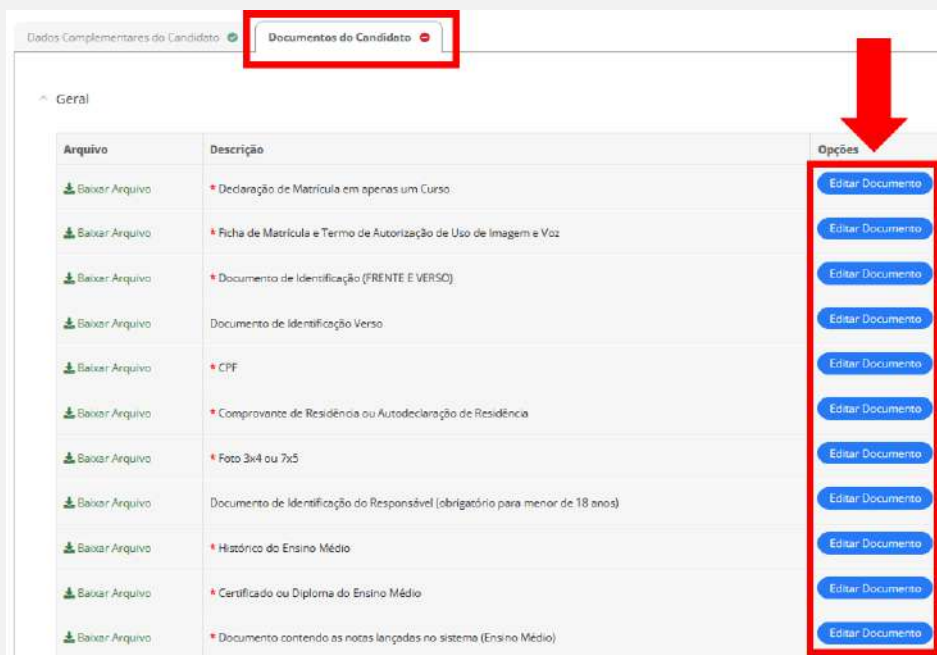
Dados Complementares do Candidato

Documentos do Candidato

Geral

| Arquivo | Descrição | Opções |
|---|---|---|
| Baixar Arquivo | * Declaração de Matrícula em apenas um Curso | Editar Documento |
| Baixar Arquivo | * Ficha de Matrícula e Termo de Autorização de Uso de Imagem e Voz | Editar Documento |
| Baixar Arquivo | * Documento de Identificação (FRENTE E VERSO) | Editar Documento |
| Baixar Arquivo | Documento de Identificação Verso | Editar Documento |
| Baixar Arquivo | * CPF | Editar Documento |
| Baixar Arquivo | * Comprovante de Residência ou Autodeclaração de Residência | Editar Documento |
| Baixar Arquivo | * Foto 3x4 ou 7x5 | Editar Documento |
| Baixar Arquivo | Documento de Identificação do Responsável (obrigatório para menor de 18 anos) | Editar Documento |
| Baixar Arquivo | * Histórico do Ensino Médio | Editar Documento |
| Baixar Arquivo | * Certificado ou Diploma do Ensino Médio | Editar Documento |
| Baixar Arquivo | * Documento contendo as notas lançadas no sistema (Ensino Médio) | Editar Documento |